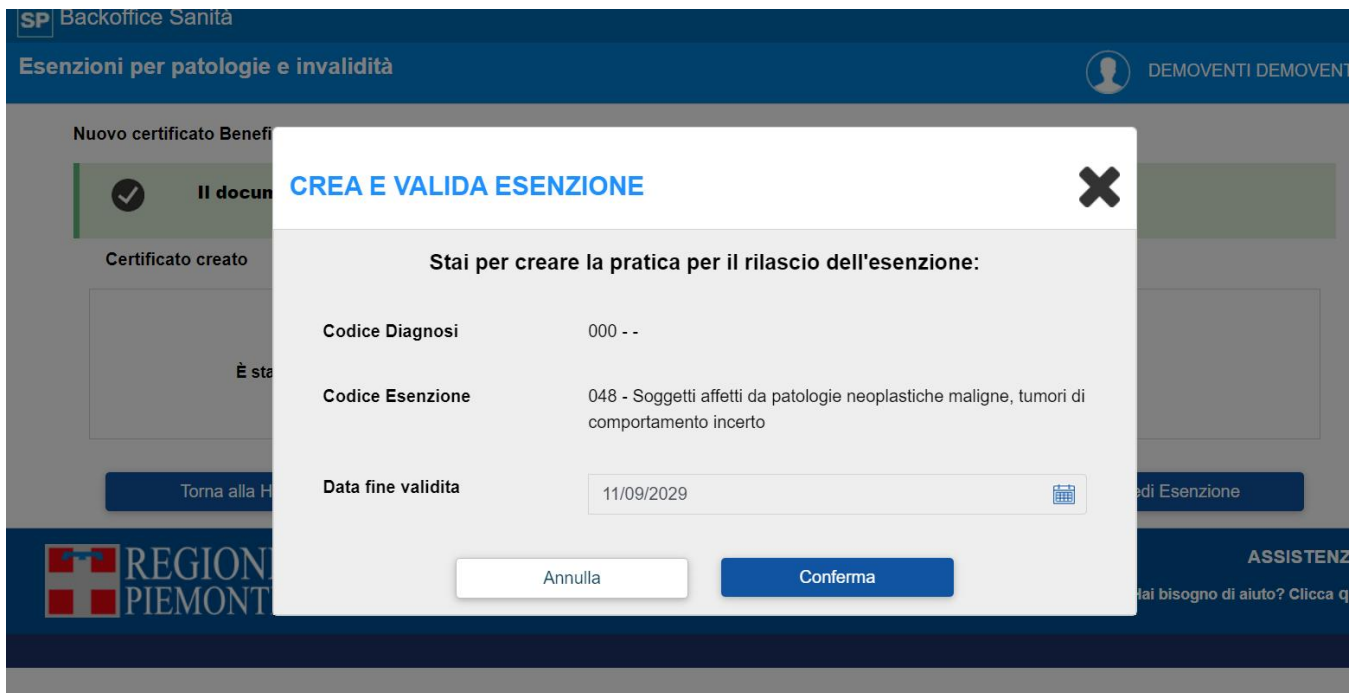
SP Backoffice Sanità

Esenzioni per patologie e invalidità

DEMOVENTI DEMOVENT

Nuovo certificato Benefi

Il docum

Certificato creato

È sta

Torna alla H

edi Esenzione

REGIONI
PIEMONT

ASSISTENZ

Hai bisogno di aiuto? Clicca q

CREA E VALIDA ESENZIONE

Stai per creare la pratica per il rilascio dell'esenzione:

Codice Diagnosi

000 - -

Codice Esenzione

048 - Soggetti affetti da patologie neoplastiche maligne, tumori di comportamento incerto

Data fine validita

11/09/2029

Annulla

Conferma